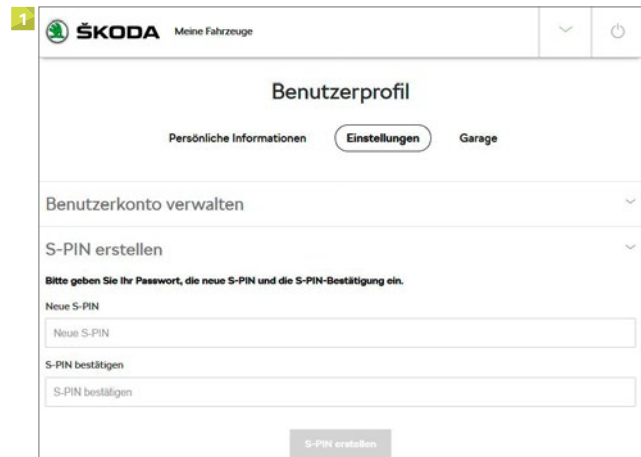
1

ŠKODA Meine Fahrzeuge

Benutzerprofil

Persönliche Informationen Einstellungen Garage

Benutzerkonto verwalten

S-PIN erstellen

Bitte geben Sie Ihr Passwort, die neue S-PIN und die S-PIN-Bestätigung ein.

Neue S-PIN

Neue S-PIN

S-PIN bestätigen

S-PIN bestätigen

S-PIN erstellen